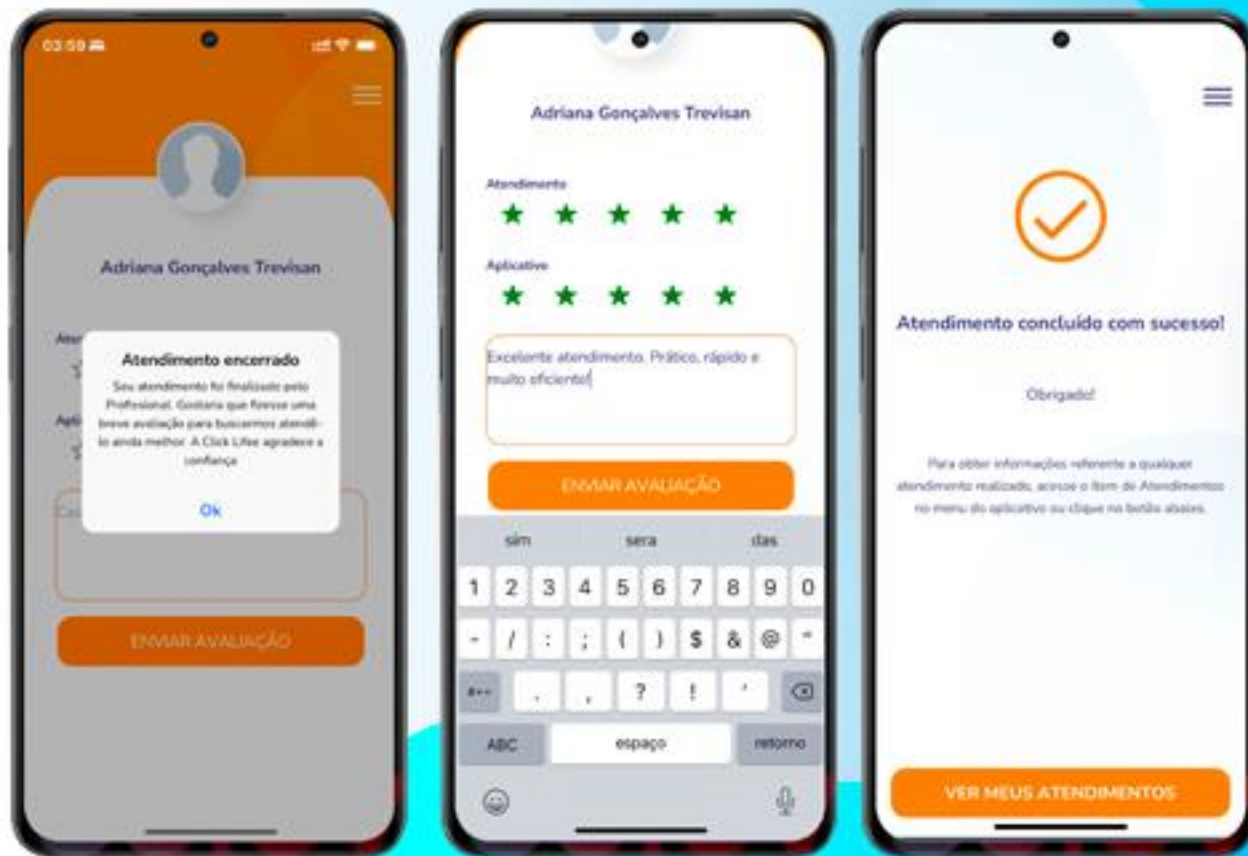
03:59

Adriana Gonçalves Trevisan

Aten

Apli

Atendimento encerrado

Seu atendimento foi finalizado pelo Profissional. Gostaria que fizesse uma breve avaliação para buscarmos atendê-lo ainda melhor. A Click Lifee agradece a confiança

Ok

ENVIAR AVALIAÇÃO

Adriana Gonçalves Trevisan

Atendimento

Aplicativo

Excelente atendimento. Prático, rápido e muito eficiente!

ENVIAR AVALIAÇÃO

sim sera das

1 2 3 4 5 6 7 8 9 0

- / : ; ( ) $ & @ "

#+= . , ? ! '

ABC espaço retorno

Atendimento concluído com sucesso!

Obrigado!

Para obter informações referente a qualquer atendimento realizado, acesse o item de Atendimentos no menu do aplicativo ou clique no botão abaixo.

VER MEUS ATENDIMENTOS